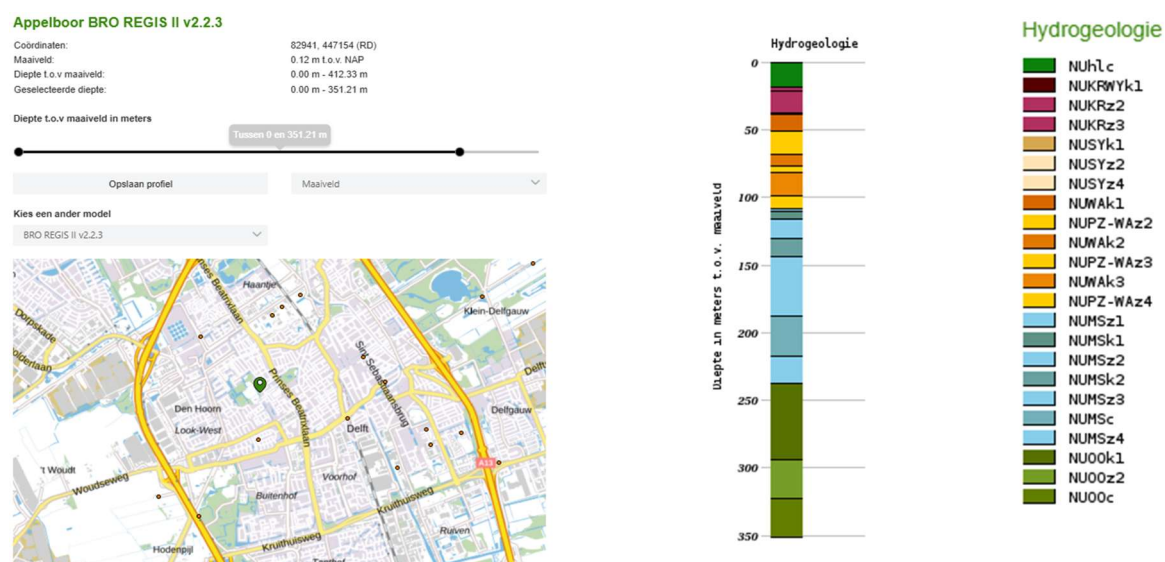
Appelboor BRO REGIS II v2.2.3

Coördinaten: 82941, 447154 (RD)
Maaiveld: 0.12 m t.o.v. NAP
Diepte t.o.v maaiveld: 0.00 m - 412.33 m
Geselecteerde diepte: 0.00 m - 351.21 m

Diepte t.o.v maaiveld in meters

Tussen 0 en 351.21 m

Opslaan profiel

Maaiveld

Kies een ander model

BRO REGIS II v2.2.3

Haantje
Prinses Beatrixlaan
Dorpstraat
Klein-Delfgauw
Sint Sebastiaansbrug
Den Hoorn
Look-West
Prinses Beatrixlaan
Delft
Delfgauw
Woudt
Woudseweg
Voorhof
A13
Buitenhof
Kruithuisweg
Ruiven
Hodenpijl
Kruithuisweg

Hydrogeologie

0
50
100
150
200
250
300
350

Diepte in meters t.o.v. maaiveld

Hydrogeologie
NUhlc
NUKRWYk1
NUKRz2
NUKRz3
NUSYk1
NUSYz2
NUSYz4
NUWAk1
NUPZ-WAz2
NUWAk2
NUPZ-WAz3
NUWAk3
NUPZ-WAz4
NUMSz1
NUMSk1
NUMSz2
NUMSk2
NUMSz3
NUMSc
NUMSz4
NUOOk1
NUOOz2
NUOOc